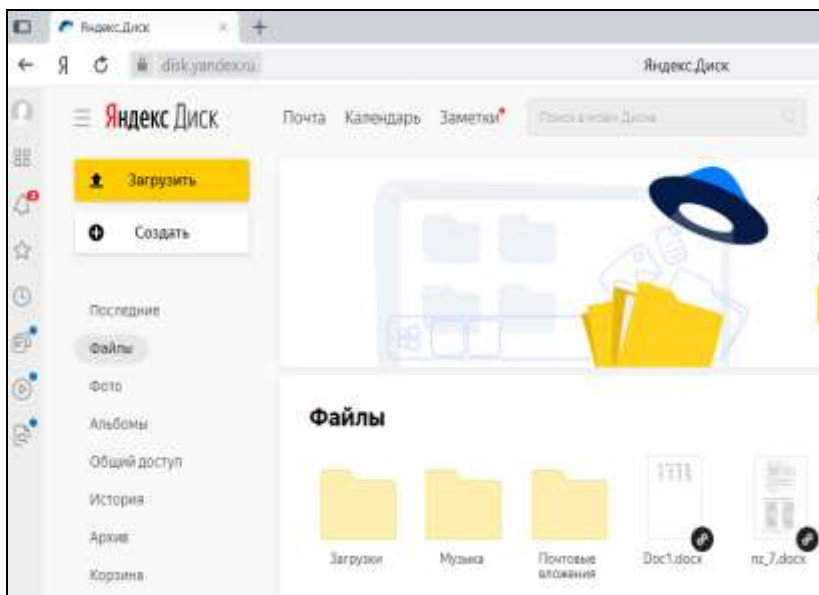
Яндекс.Диск
Я disk.yandex.ru Яндекс.Диск

Яндекс Диск
Почта Календарь Заметки
Поиск в моём Диске

Загрузить
Создать

Последние
Файлы
Фото
Альбомы
Общий доступ
История
Архив
Корзина

Файлы

Загрузки
Музыка
Почтовые вложения
Doc1.docx
nz_7.docx